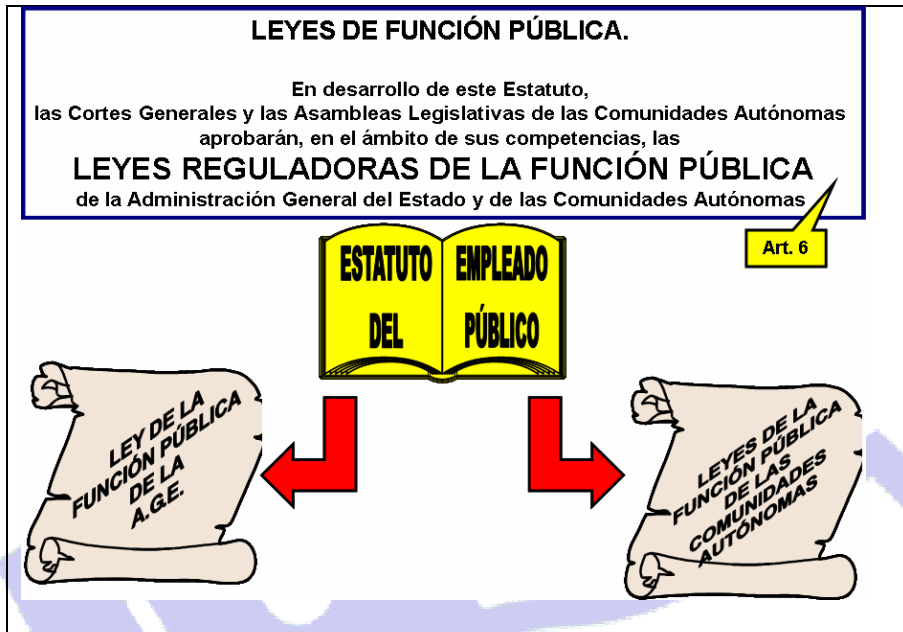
LEYES DE FUNCIÓN PÚBLICA.

En desarrollo de este Estatuto, las Cortes Generales y las Asambleas Legislativas de las Comunidades Autónomas aprobarán, en el ámbito de sus competencias, las

LEYES REGULADORAS DE LA FUNCIÓN PÚBLICA

de la Administración General del Estado y de las Comunidades Autónomas

Art. 6

ESTATUTO DEL EMPLEADO PÚBLICO

LEY DE LA FUNCIÓN PÚBLICA DE LA A.G.E.

LEYES DE LA FUNCIÓN PÚBLICA DE LAS COMUNIDADES AUTÓNOMAS